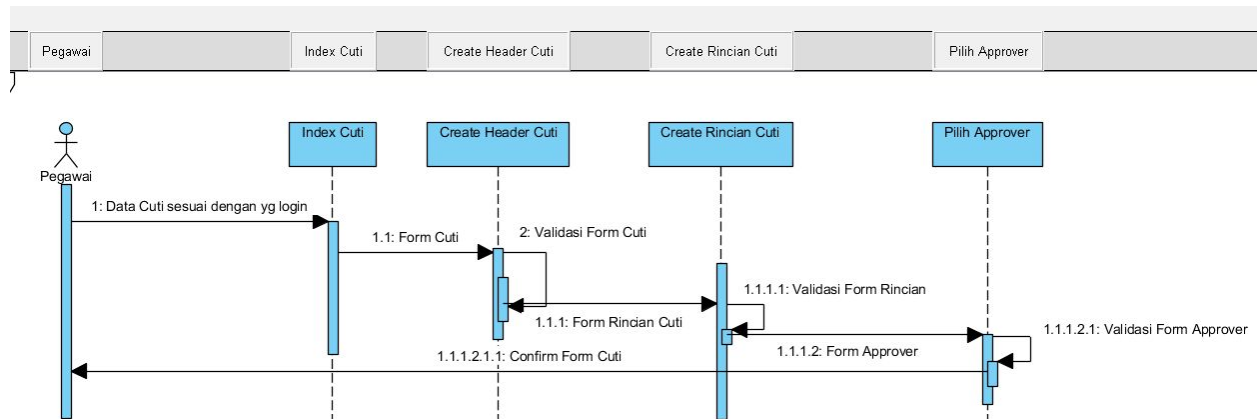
Pegawai | Index Cuti | Create Header Cuti | Create Rincian Cuti | Pilih Approver

Pegawai

Index Cuti

Create Header Cuti

Create Rincian Cuti

Pilih Approver

1: Data Cuti sesuai dengan yg login

1.1: Form Cuti

2: Validasi Form Cuti

1.1.1.1: Validasi Form Rincian

1.1.1: Form Rincian Cuti

1.1.1.2.1: Validasi Form Approver

1.1.1.2: Form Approver

1.1.1.2.1.1: Confirm Form Cuti